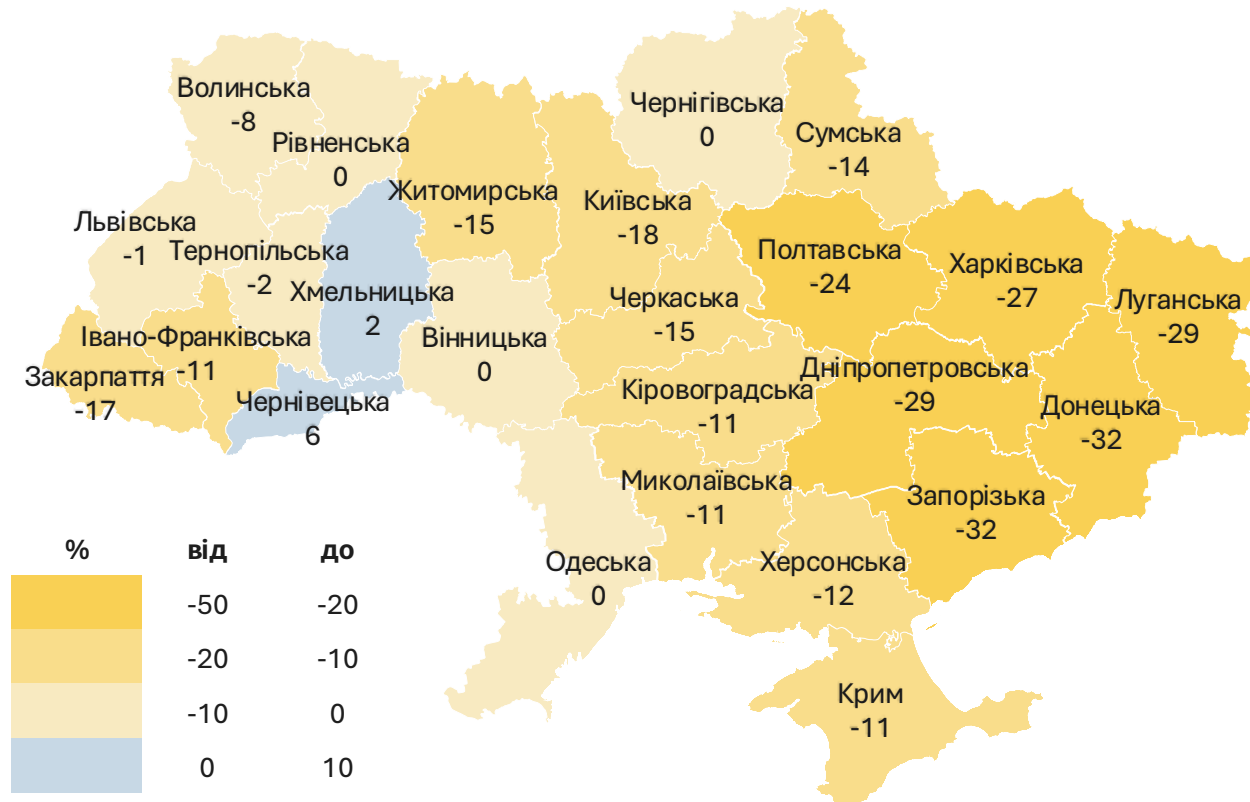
Волинська
-8

Рівненська
0

Чернігівська
0

Сумська
-14

Житомирська
-15

Київська
-18

Львівська
-1

Тернопільська
-2

Хмельницька
2

Полтавська
-24

Харківська
-27

Луганська
-29

Черкаська
-15

Івано-Франківська
-11

Вінницька
0

Закарпаття
-17

Чернівецька
6

Дніпропетровська
-29

Кіровоградська
-11

Донецька
-32

Миколаївська
-11

Запорізька
-32

Одеська
0

Херсонська
-12

Крим
-11

| % | від | до |
|---|---|---|
| | -50 | -20 |
| | -20 | -10 |
| | -10 | 0 |
| | 0 | 10 |